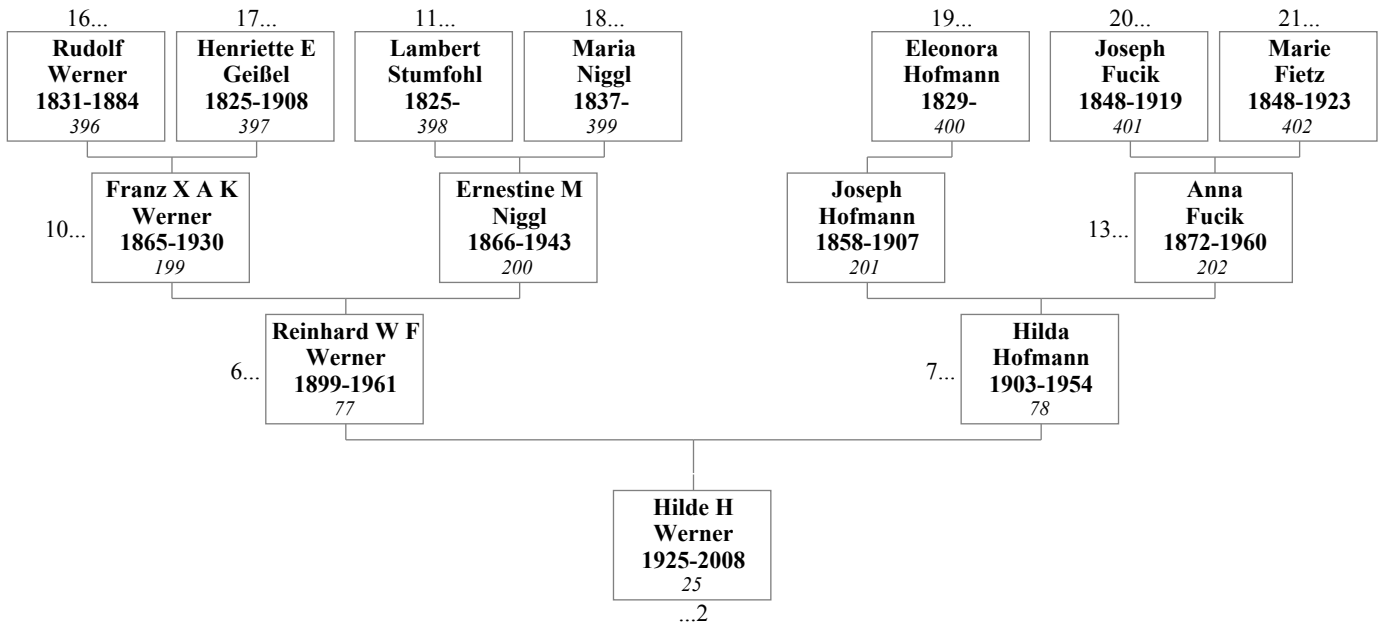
16...
Rudolf Werner 1831-1884
*396*

17...
Henriette E Geißel 1825-1908
*397*

11...
Lambert Stumfohl 1825-
*398*

18...
Maria Niggl 1837-
*399*

19...
Eleonora Hofmann 1829-
*400*

20...
Joseph Fucik 1848-1919
*401*

21...
Marie Fietz 1848-1923
*402*

10...
Franz X A K Werner 1865-1930
*199*

Ernestine M Niggl 1866-1943
*200*

Joseph Hofmann 1858-1907
*201*

13...
Anna Fucik 1872-1960
*202*

6...
Reinhard W F Werner 1899-1961
*77*

7...
Hilda Hofmann 1903-1954
*78*

Hilde H Werner 1925-2008
*25*
...2